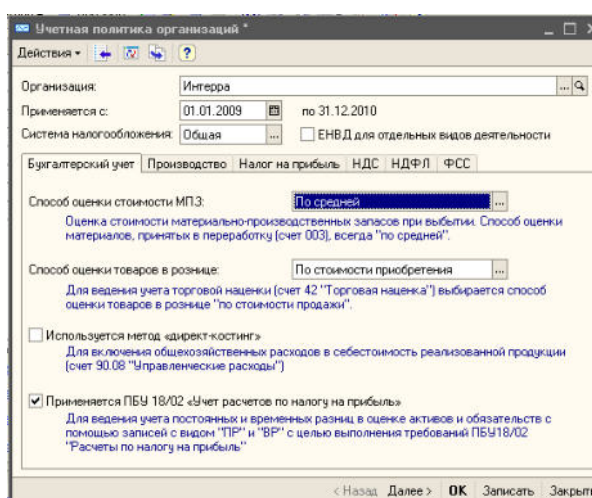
Учетная политика организаций *

Действия ▾ ?

Организация: Интерра

Применяется с: 01.01.2009 по 31.12.2010

Система налогообложения: Общая ЕНВД для отдельных видов деятельности

Бухгалтерский учет | Производство | Налог на прибыль | НДС | НДФЛ | ФСС

Способ оценки стоимости МПЗ: По средней

Оценка стоимости материально-производственных запасов при выбытии. Способ оценки материалов, принятых в переработку (счет 003), всегда "по средней".

Способ оценки товаров в рознице: По стоимости приобретения

Для ведения учета торговой наценки (счет 42 "Торговая наценка") выбирается способ оценки товаров в рознице "по стоимости продажи".

Используется метод «директ-костинг»

Для включения общехозяйственных расходов в себестоимость реализованной продукции (счет 90.08 "Управленческие расходы")

Применяется ПБУ 18/02 «Учет расчетов по налогу на прибыль»

Для ведения учета постоянных и временных разниц в оценке активов и обязательств с помощью записей с видом "ПР" и "ВР" с целью выполнения требований ПБУ18/02 "Расчеты по налогу на прибыль"

< Назад Далее > OK Записать Закрыть